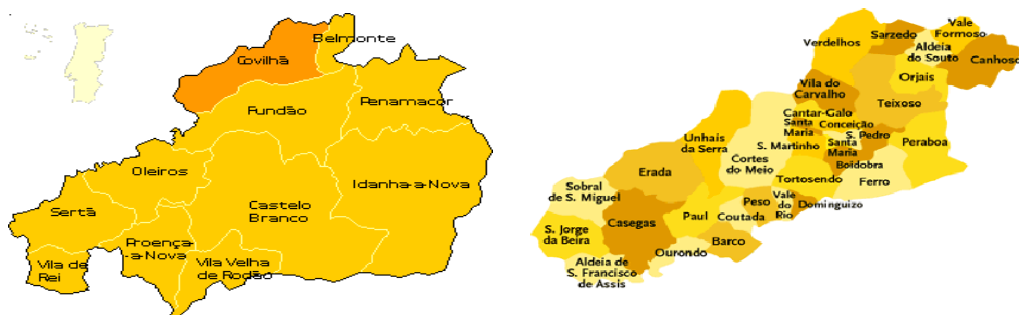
Belmonte
Covilhã
Fundão
Penamacor
Oleiros
Idanha-a-Nova
Castelo Branco
Sertã
Proença-a-Nova
Vila de Rei
Vila Velha de Rodão

Vale Formoso
Sarzedo
Verdelhos
Aldeia do Souto
Canhoso
Orjais
Vila do Carvalho
Teixoso
Cantar-Galo
Santa Maria
Conceição
S. Pedro
Unhais da Serra
S. Martinho
Santa Maria
Peraboa
Boidobra
Cortes do Meio
Erada
Tortosendo
Ferro
Sobral de S. Miguel
Peso
Vale do Rio
Dominguizo
Paul
Coutada
S. Jorge da Beira
Casegas
Barco
Ourondo
Aldeia de S. Francisco de Assis